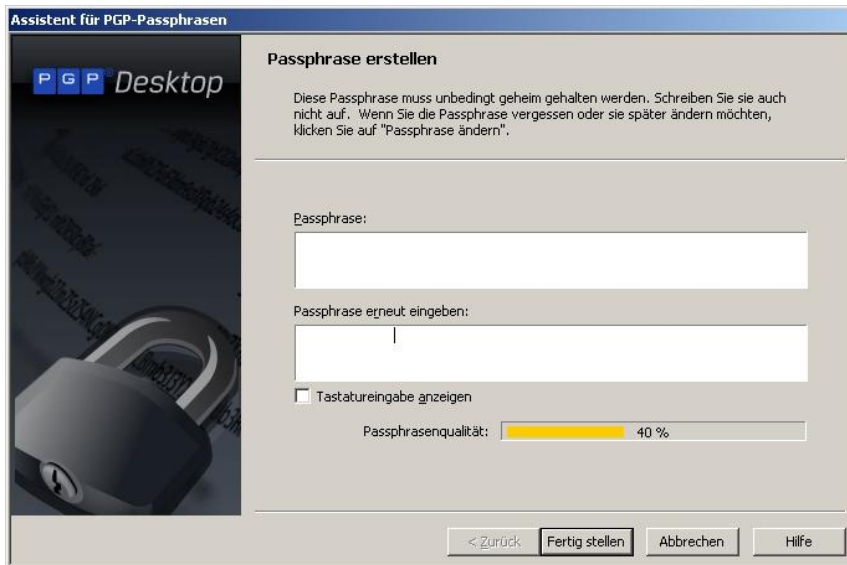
Assistent für PGP-Passphrasen

PGP Desktop

Passphrase erstellen

Diese Passphrase muss unbedingt geheim gehalten werden. Schreiben Sie sie auch nicht auf. Wenn Sie die Passphrase vergessen oder sie später ändern möchten, klicken Sie auf "Passphrase ändern".

Passphrase:

Passphrase erneut eingeben:

Tastatureingabe anzeigen

Passphrasenqualität: 40 %

< Zurück | Fertig stellen | Abbrechen | Hilfe